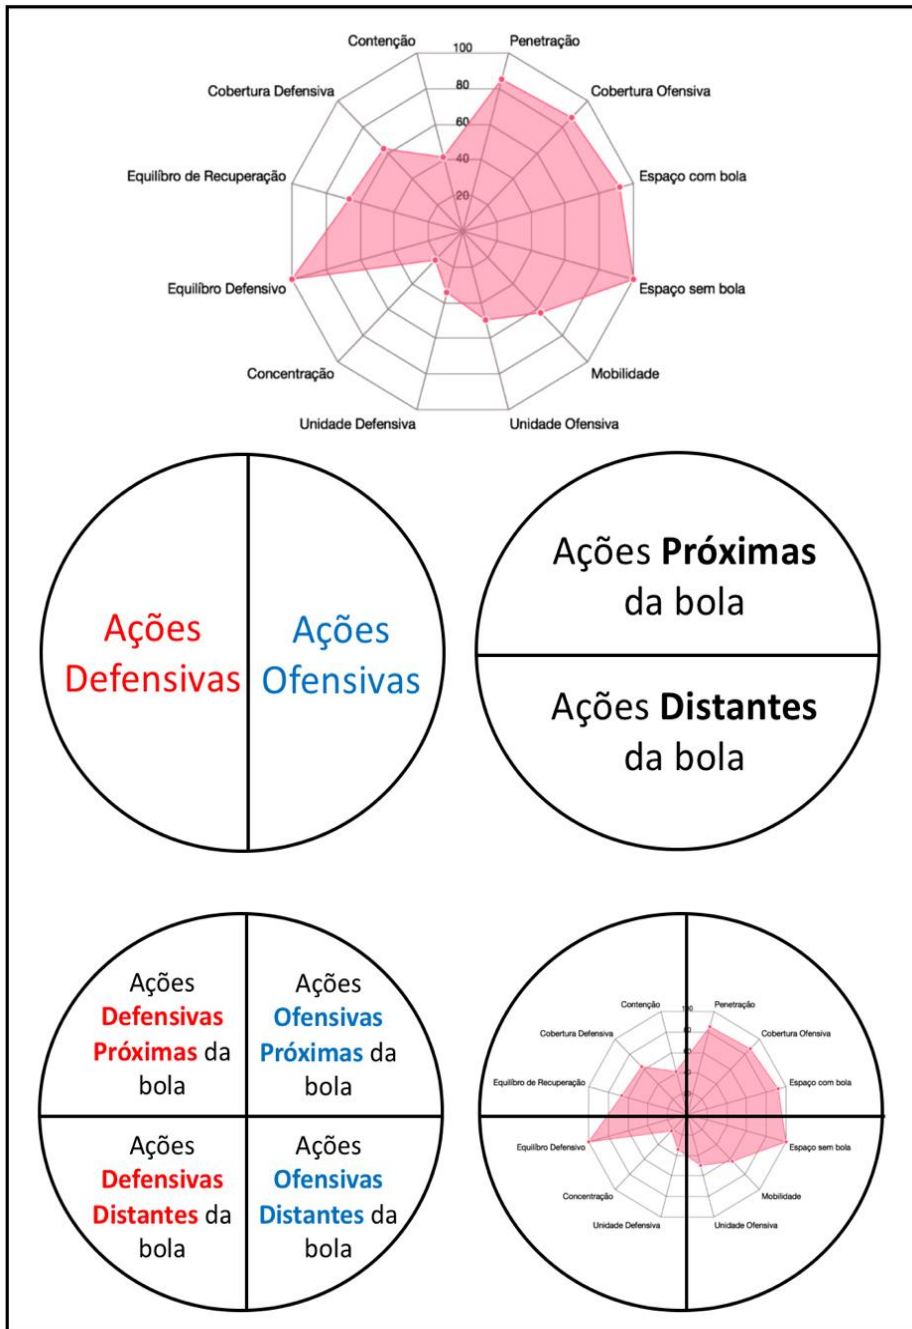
Contenção
100
Penetração
80
Cobertura Defensiva
Cobertura Ofensiva
60
40
Equilíbro de Recuperação
Espaço com bola
20
Equilíbro Defensivo
Espaço sem bola
Concentração
Mobilidade
Unidade Defensiva
Unidade Ofensiva

Ações Defensivas

Ações Ofensivas

Ações **Próximas** da bola

Ações **Distantes** da bola

Ações **Defensivas Próximas** da bola

Ações **Ofensivas Próximas** da bola

Ações **Defensivas Distantes** da bola

Ações **Ofensivas Distantes** da bola

Contenção
100
Penetração
Cobertura Defensiva
Cobertura Ofensiva
Equilíbro de Recuperação
Espaço com bola
Equilíbro Defensivo
Espaço sem bola
Concentração
Mobilidade
Unidade Defensiva
Unidade Ofensiva